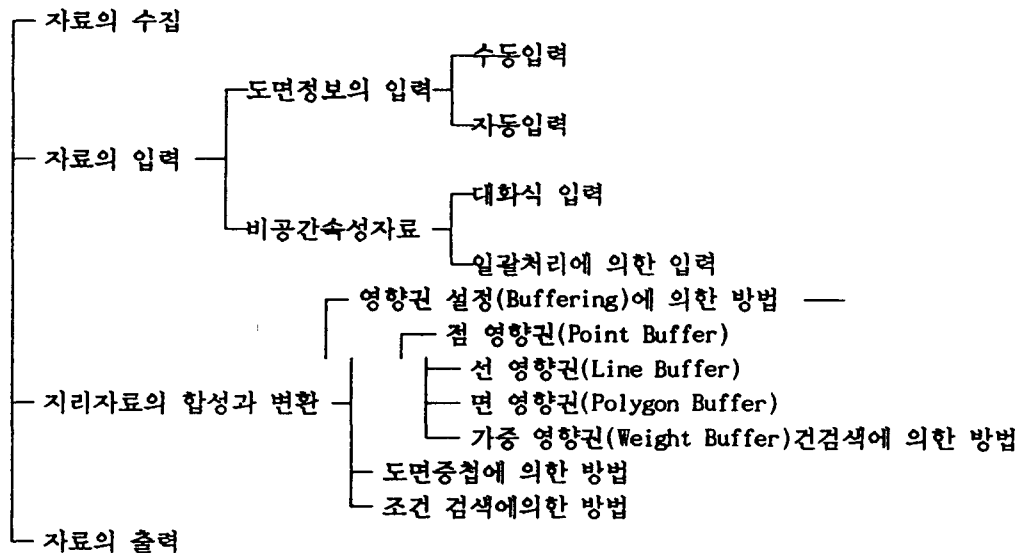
자료의 수집

자료의 입력

도면정보의 입력

수동입력

자동입력

비공간속성자료

대화식 입력

일괄처리에 의한 입력

지리자료의 합성과 변환

영향권 설정(Buffering)에 의한 방법

점 영향권(Point Buffer)

선 영향권(Line Buffer)

면 영향권(Polygon Buffer)

가중 영향권(Weight Buffer)건검색에 의한 방법

도면중첩에 의한 방법

조건 검색에의한 방법

자료의 출력